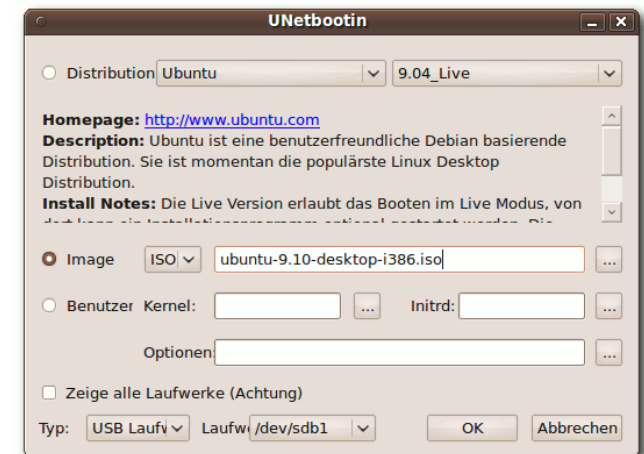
UNetbootin

Distribution Ubuntu 9.04_Live

Homepage: http://www.ubuntu.com
Description: Ubuntu ist eine benutzerfreundliche Debian basierende Distribution. Sie ist momentan die populärste Linux Desktop Distribution.
Install Notes: Die Live Version erlaubt das Booten im Live Modus, von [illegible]

Image ISO ubuntu-9.10-desktop-i386.iso ...

Benutzer Kernel: ... Initrd: ...

Optionen ...

Zeige alle Laufwerke (Achtung)

Typ: USB Laufw Laufw /dev/sdb1 OK Abbrechen